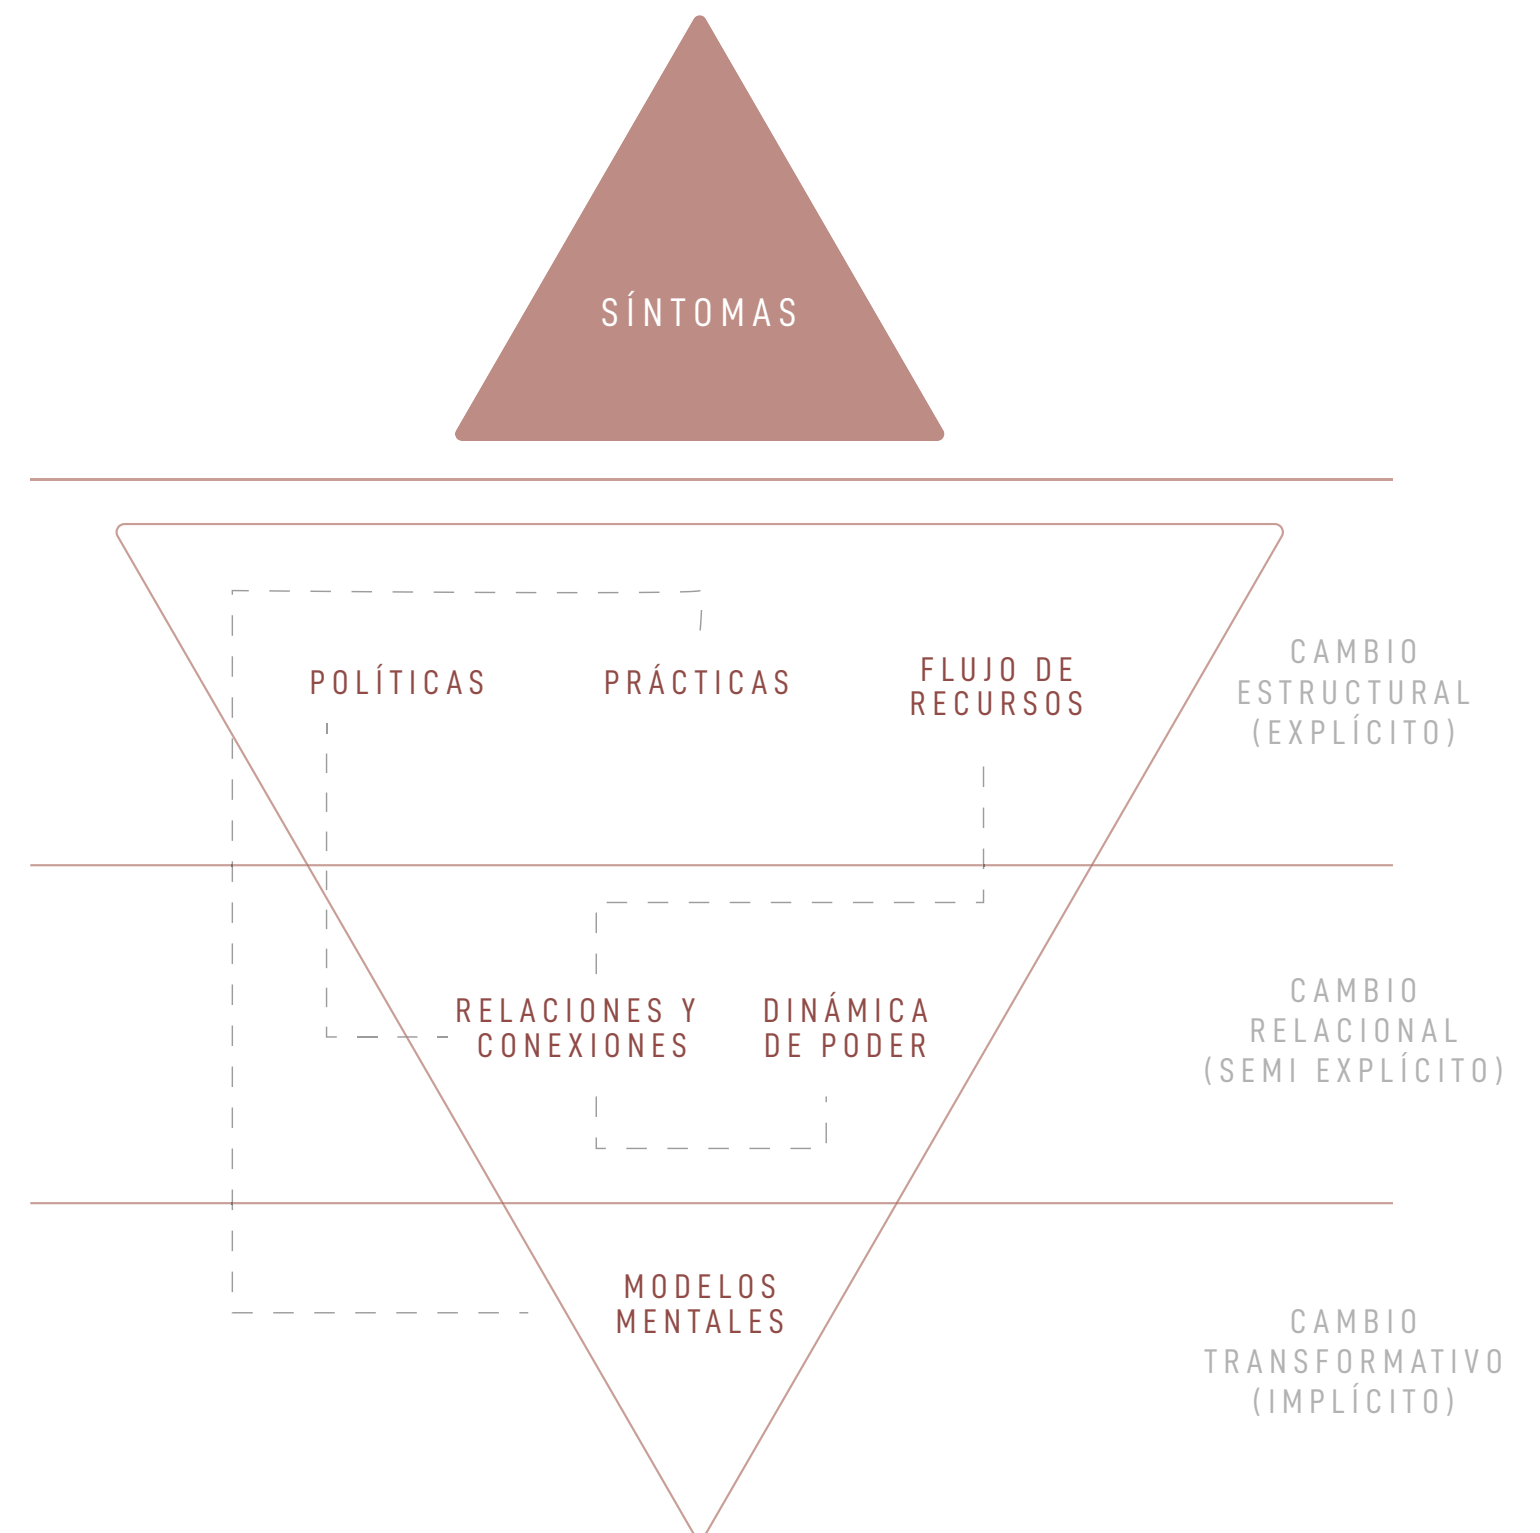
SÍNTOMAS

POLÍTICAS

PRÁCTICAS

FLUJO DE RECURSOS

CAMBIO ESTRUCTURAL (EXPLÍCITO)

RELACIONES Y CONEXIONES

DINÁMICA DE PODER

CAMBIO RELACIONAL (SEMI EXPLÍCITO)

MODELOS MENTALES

CAMBIO TRANSFORMATIVO (IMPLÍCITO)